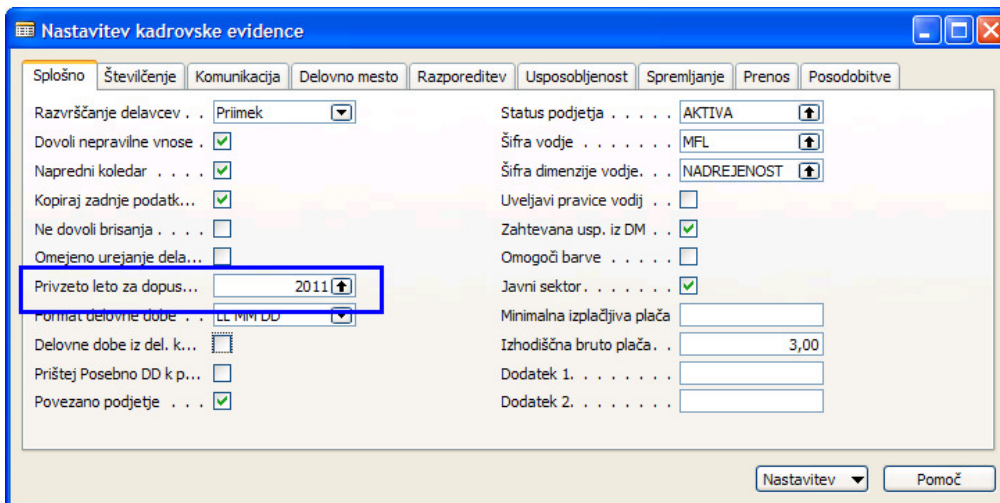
Nastavitev kadrovske evidence

Splošno | Številčenje | Komunikacija | Delovno mesto | Razporeditev | Usposobljenost | Spremljanje | Prenos | Posodobitve

Razvrščanje delavcev . . Priimek

Dovoli nepravilne vnose .

Napredni koledar . . . .

Kopiraj zadnje podatk...

Ne dovoli brisanja . . . .

Omejeno urejanje dela...

Privzeto leto za dopus... 2011

Format delovne dobe . . LL MM DD

Delovne dobe iz del. k...

Prištej Posebno DD k p...

Povezano podjetje . . .

Status podjetja . . . . . AKTIVA

Šifra vodje . . . . . . MFL

Šifra dimenzije vodje. . NADREJENOST

Uveljavi pravice vodij .

Zahtevana usp. iz DM . .

Omogoči barve . . . . .

Javni sektor. . . . . .

Minimalna izplačljiva plača

Izhodiščna bruto plača. . 3,00

Dodatek 1. . . . . . . .

Dodatek 2. . . . . . . .

Nastavitev | Pomoč